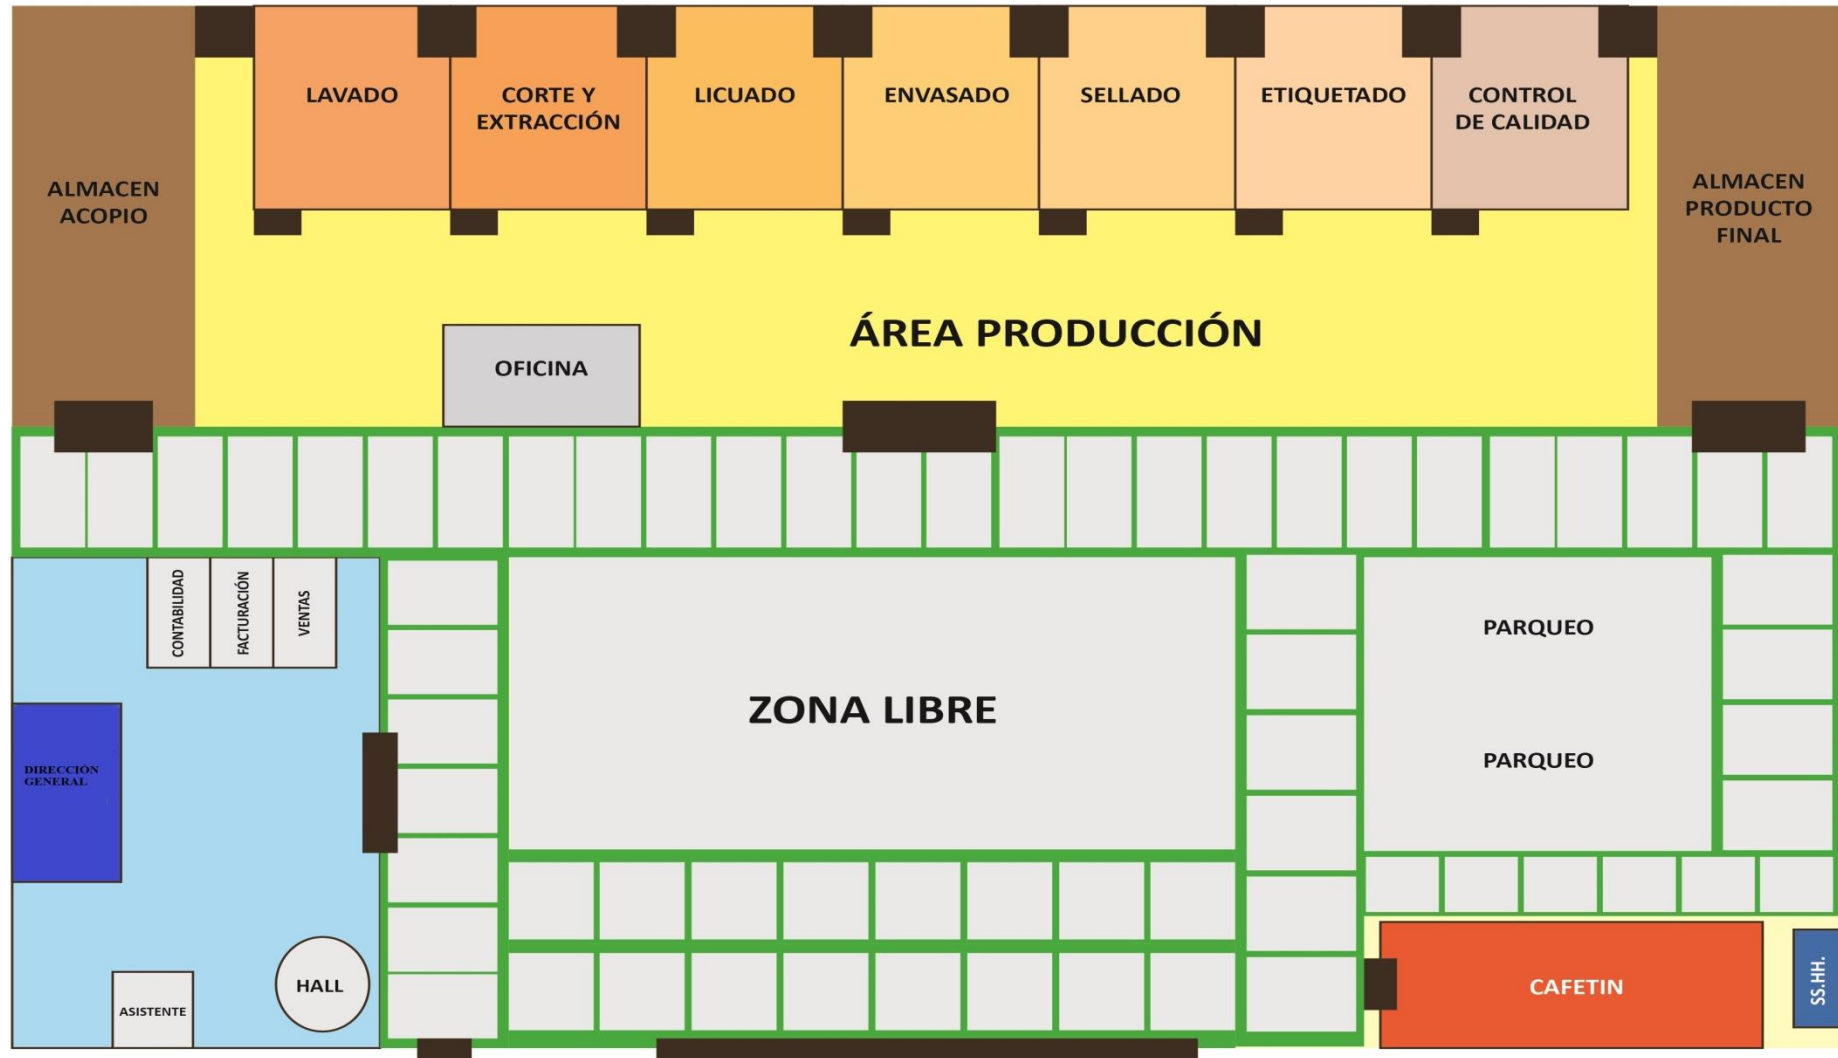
ALMACEN ACOPIO

LAVADO

CORTE Y EXTRACCIÓN

LICUADO

ENVASADO

SELLADO

ETIQUETADO

CONTROL DE CALIDAD

ALMACEN PRODUCTO FINAL

OFICINA

ÁREA PRODUCCIÓN

CONTABILIDAD

FACTURACIÓN

VENTAS

DIRECCIÓN GENERAL

ASISTENTE

HALL

ZONA LIBRE

PARQUEO

PARQUEO

CAFETIN

SS.HH.